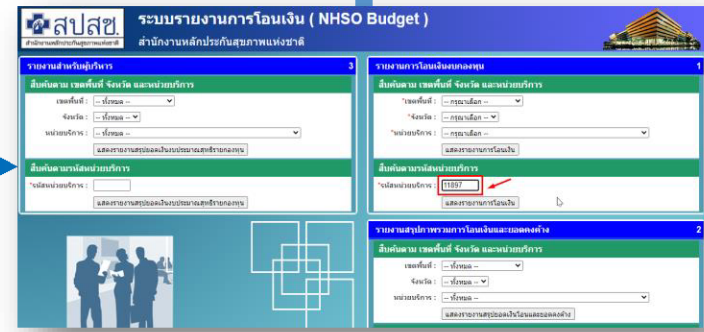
สปสช. สำนักงานหลักประกันสุขภาพแห่งชาติ

ระบบรายงานการโอนเงิน ( NHSO Budget )
สำนักงานหลักประกันสุขภาพแห่งชาติ

รายงานสำหรับผู้บริหาร 3

สืบค้นตาม เขตพื้นที่ จังหวัด และหน่วยบริการ

เขตพื้นที่ : -- ทั้งหมด --

จังหวัด : -- ทั้งหมด --

หน่วยบริการ : -- ทั้งหมด --

แสดงรายงานสรุปยอดเงินงบประมาณสุทธิรายกองทุน

สืบค้นตามรหัสหน่วยบริการ

*รหัสหน่วยบริการ :

แสดงรายงานสรุปยอดเงินงบประมาณสุทธิรายกองทุน

รายงานการโอนเงินแยกกองทุน 1

สืบค้นตาม เขตพื้นที่ จังหวัด และหน่วยบริการ

*เขตพื้นที่ : -- กรุณาเลือก --

*จังหวัด : -- กรุณาเลือก --

*หน่วยบริการ : -- กรุณาเลือก --

แสดงรายงานการโอนเงิน

สืบค้นตามรหัสหน่วยบริการ

*รหัสหน่วยบริการ : 11897

แสดงรายงานการโอนเงิน

รายงานสรุปภาพรวมการโอนเงินและยอดคงค้าง 2

สืบค้นตาม เขตพื้นที่ จังหวัด และหน่วยบริการ

เขตพื้นที่ : -- ทั้งหมด --

จังหวัด : -- ทั้งหมด --

หน่วยบริการ : -- ทั้งหมด --

แสดงรายงานสรุปเงินโอนและยอดคงค้าง